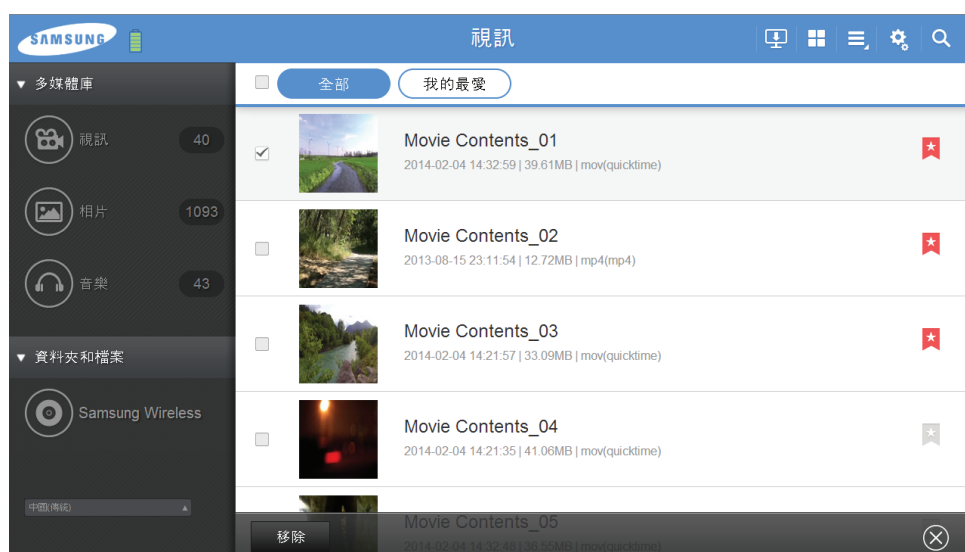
SAMSUNG

視訊

▼ 多媒體庫

視訊 40

相片 1093

音樂 43

▼ 資料夾和檔案

Samsung Wireless

中國(傳統)

全部

我的最愛

Movie Contents_01
2014-02-04 14:32:59 | 39.61MB | mov(quicktime)

Movie Contents_02
2013-08-15 23:11:54 | 12.72MB | mp4(mp4)

Movie Contents_03
2014-02-04 14:21:57 | 33.09MB | mov(quicktime)

Movie Contents_04
2014-02-04 14:21:35 | 41.06MB | mov(quicktime)

Movie Contents_05
2014-02-04 14:32:48 | 36.55MB | mov(quicktime)

移除